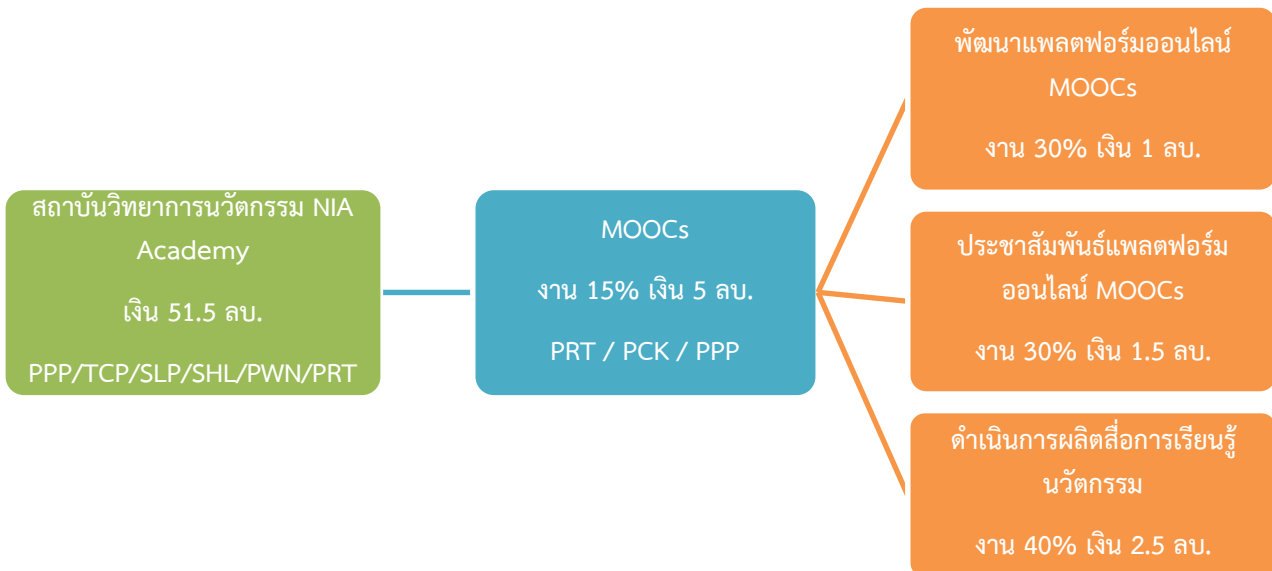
สถาบันวิทยาการนวัตกรรม NIA Academy

เงิน 51.5 ลบ.

PPP/TCP/SLP/SHL/PWN/PRT

MOOCs

งาน 15% เงิน 5 ลบ.

PRT / PCK / PPP

พัฒนาแพลตฟอร์มออนไลน์ MOOCs

งาน 30% เงิน 1 ลบ.

ประชาสัมพันธ์แพลตฟอร์มออนไลน์ MOOCs

งาน 30% เงิน 1.5 ลบ.

ดำเนินการผลิตสื่อการเรียนรู้นวัตกรรม

งาน 40% เงิน 2.5 ลบ.